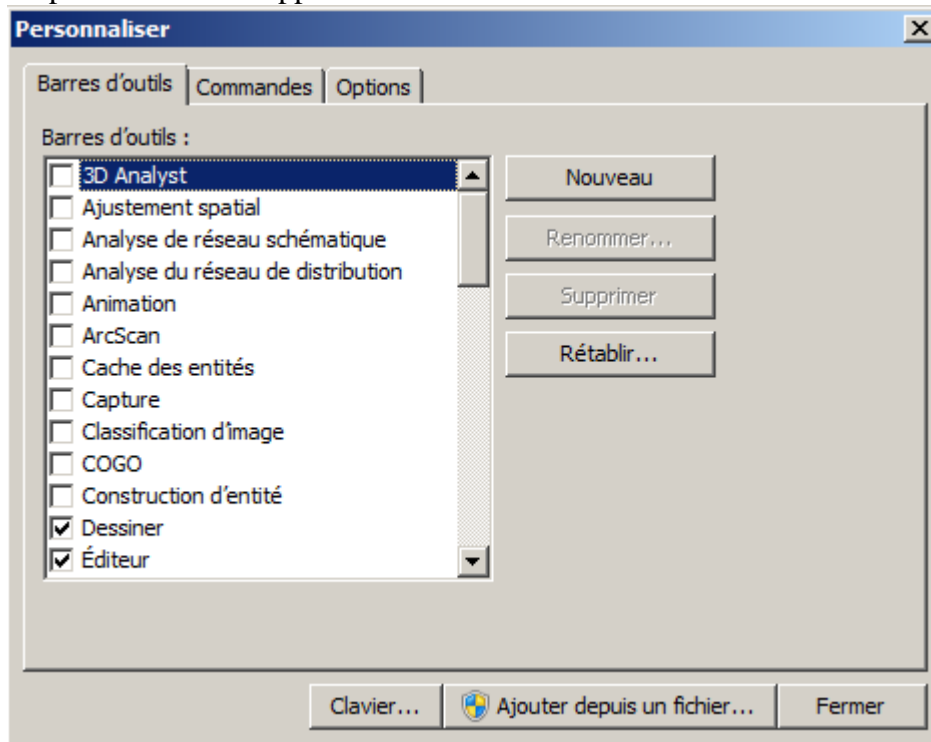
Personnaliser

Barres d'outils | Commandes | Options

Barres d'outils :

3D Analyst
Ajustement spatial
Analyse de réseau schématique
Analyse du réseau de distribution
Animation
ArcScan
Cache des entités
Capture
Classification d'image
COGO
Construction d'entité
Dessiner
Éditeur

Nouveau
Renommer...
Supprimer
Rétablir...

Clavier... | Ajouter depuis un fichier... | Fermer